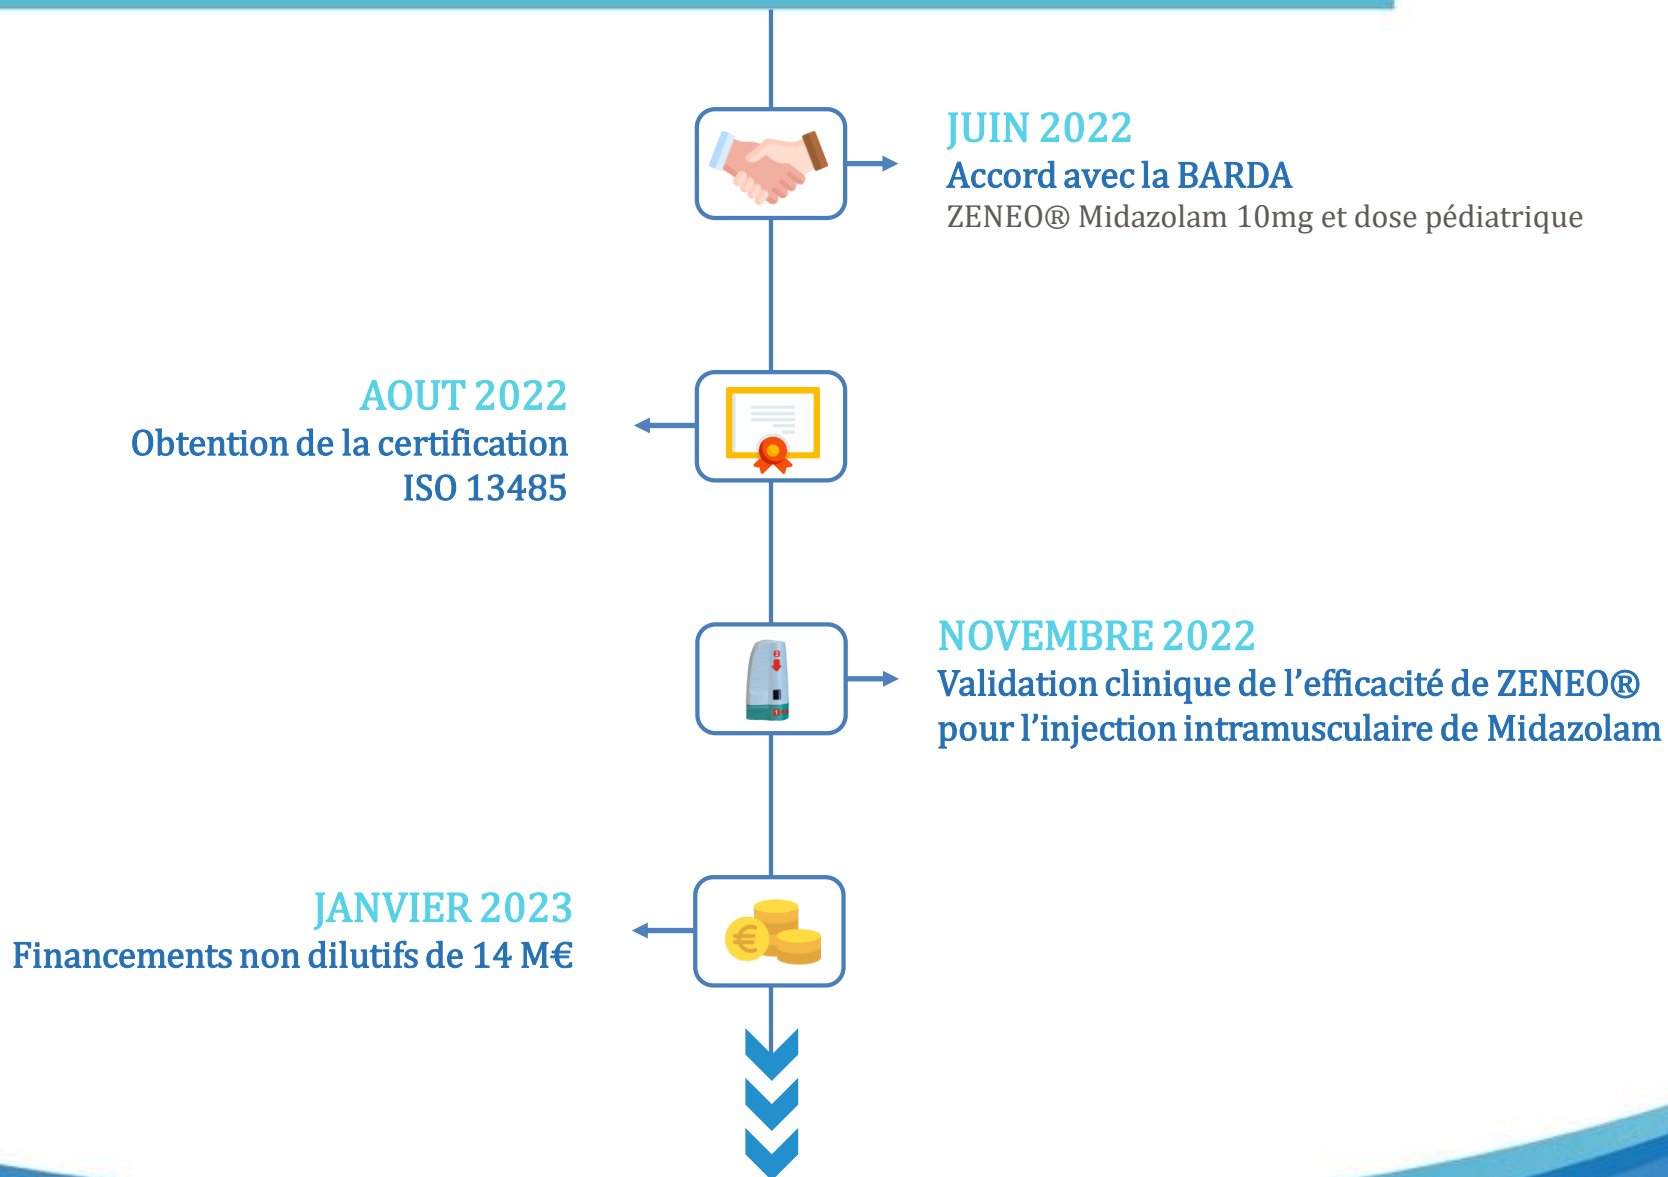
JUIN 2022
Accord avec la BARDA
ZENEO® Midazolam 10mg et dose pédiatrique

AOUT 2022
Obtention de la certification ISO 13485

NOVEMBRE 2022
Validation clinique de l'efficacité de ZENEO® pour l'injection intramusculaire de Midazolam

JANVIER 2023
Financements non dilutifs de 14 M€